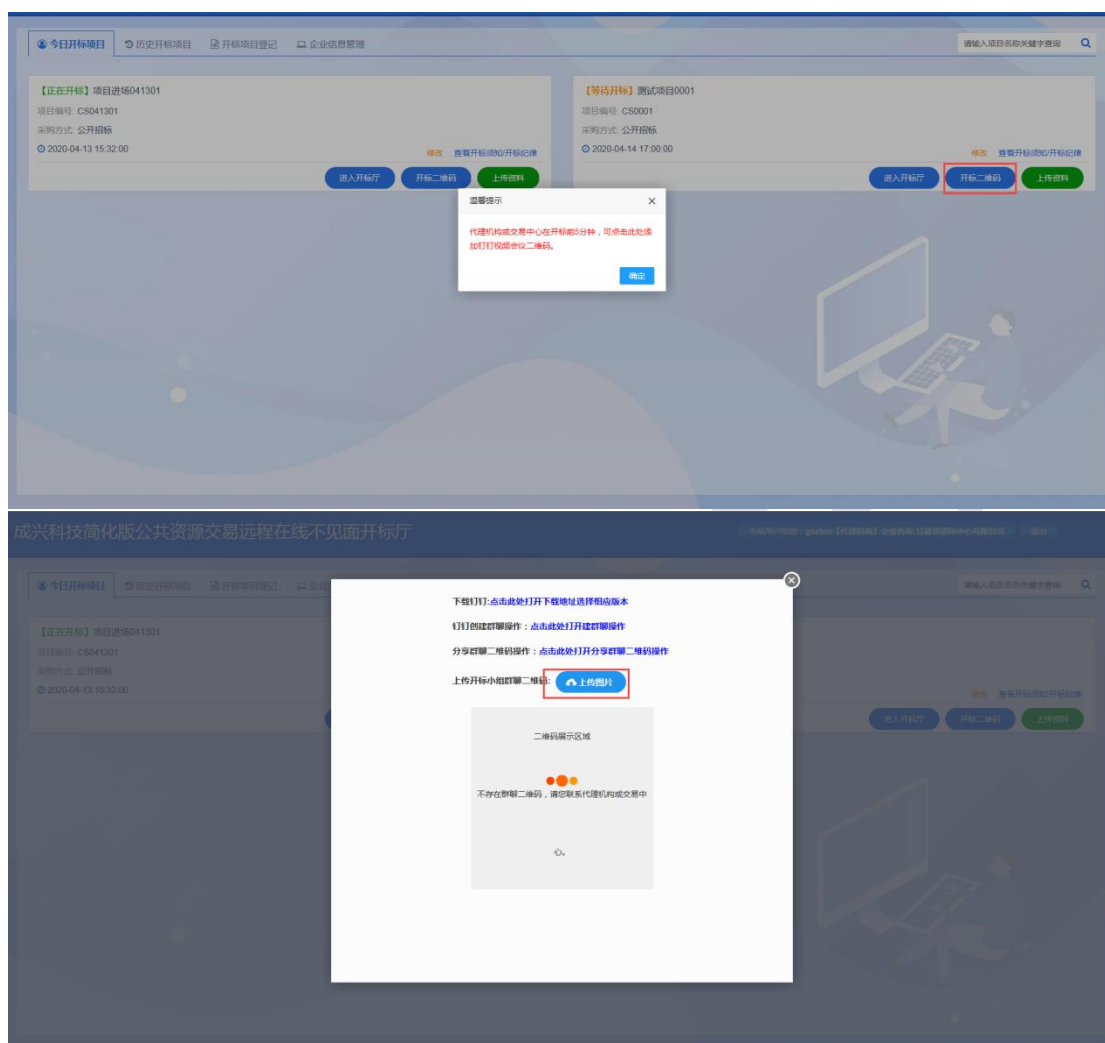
今日开标项目 历史开标项目 开标项目登记 企业信息管理

请输入项目名称关键字查询

【正在开标】项目进场041301
项目编号: CS041301
采购方式: 公开招标
2020-04-13 15:32:00
修改 查看开标须知/开标纪律
进入开标厅 开标二维码 上传资料

【等待开标】测试项目0001
项目编号: CS0001
采购方式: 公开招标
2020-04-14 17:00:00
修改 查看开标须知/开标纪律
进入开标厅 开标二维码 上传资料

温馨提示
代理机构或交易中心在开标前5分钟，可点击此处添加钉钉视频会议二维码。
确定

成兴科技简化版公共资源交易远程在线不见面开标厅

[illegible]

今日开标项目 历史开标项目 开标项目登记 企业

请输入项目名称关键字查询

【正在开标】项目进场041301
项目编号: CS041301
采购方式: 公开招标
2020-04-13 15:32:00

修改 查看开标须知/开标纪律
进入开标厅 开标二维码 上传资料

下载钉钉:点击此处打开下载地址选择相应版本
钉钉创建群聊操作：点击此处打开建群聊操作
分享群聊二维码操作：点击此处打开分享群聊二维码操作
上传开标小组群聊二维码: 上传图片

二维码展示区域
不存在群聊二维码，请您联系代理机构或交易中心。